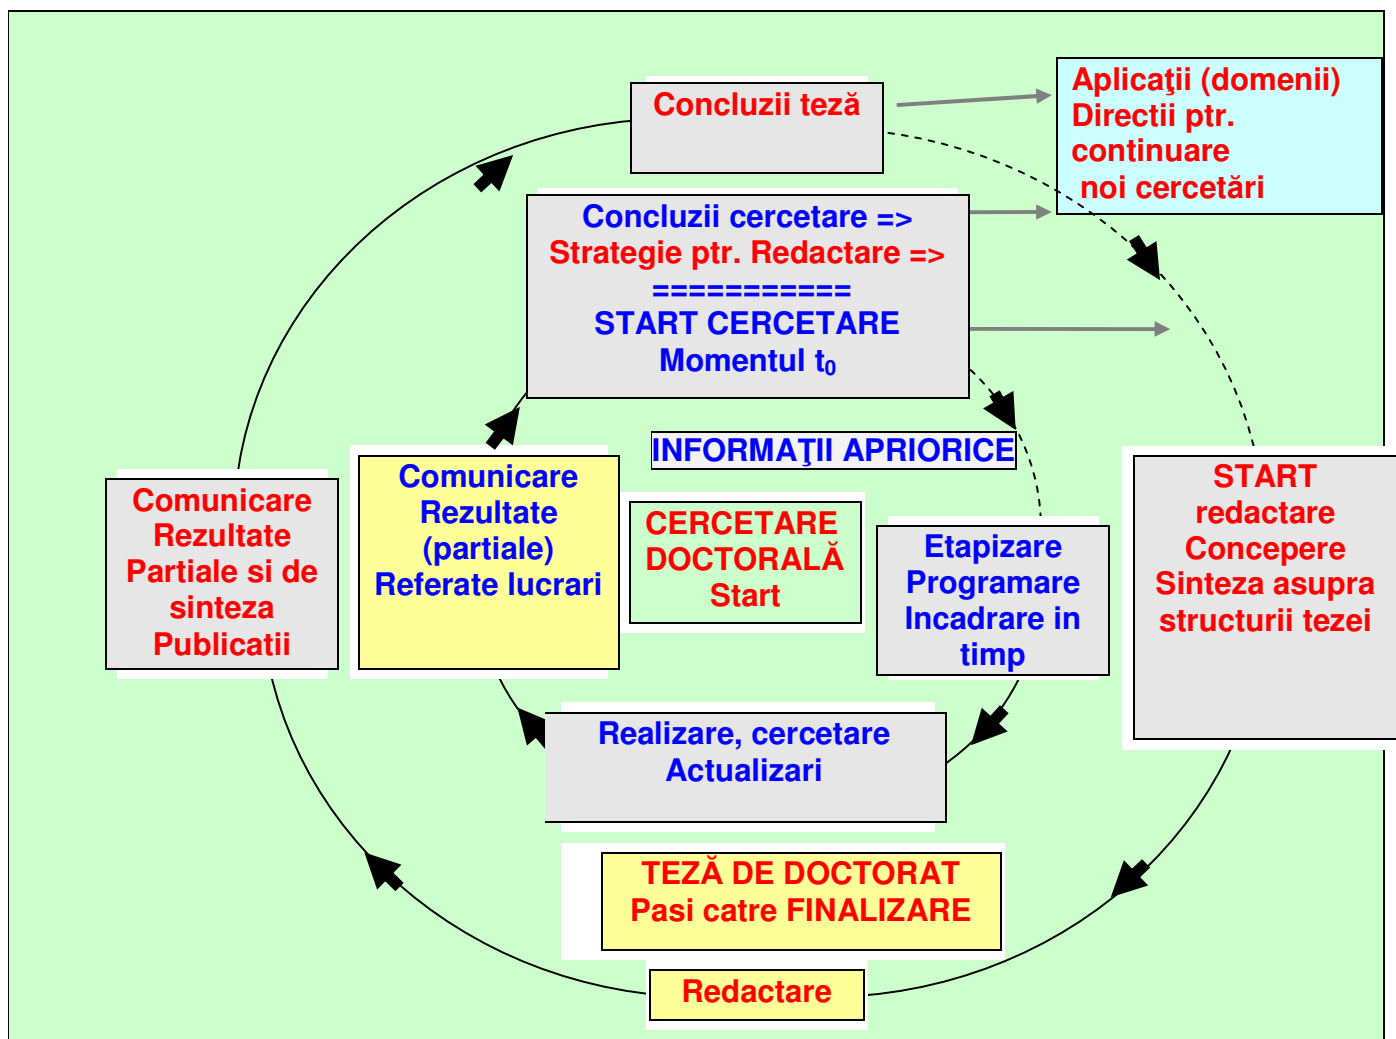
Concluzii teză

Aplicaţii (domenii)
Directii ptr. continuare
noi cercetări

Concluzii cercetare =>
Strategie ptr. Redactare =>
===========
START CERCETARE
Momentul $t_0$

INFORMAŢII APRIORICE

Comunicare Rezultate Partiale si de sinteza Publicatii

Comunicare Rezultate (partiale) Referate lucrari

CERCETARE DOCTORALĂ Start

Etapizare Programare Incadrare in timp

START redactare Concepere Sinteza asupra structurii tezei

Realizare, cercetare Actualizari

TEZĂ DE DOCTORAT
Pasi catre FINALIZARE

Redactare